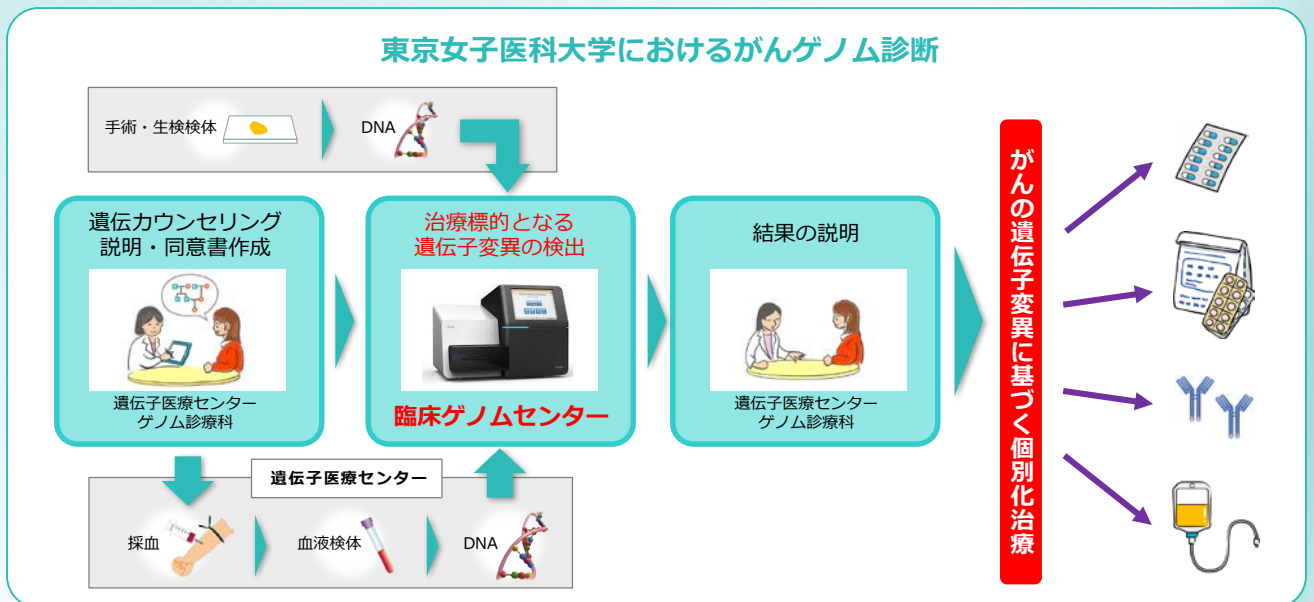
東京女子医科大学におけるがんゲノム診断

手術・生検検体

DNA

遺伝カウンセリング
説明・同意書作成

遺伝子医療センター
ゲノム診療科

治療標的となる
遺伝子変異の検出

臨床ゲノムセンター

結果の説明

遺伝子医療センター
ゲノム診療科

遺伝子医療センター

採血

血液検体

DNA

がんの遺伝子変異に基づく個別化治療